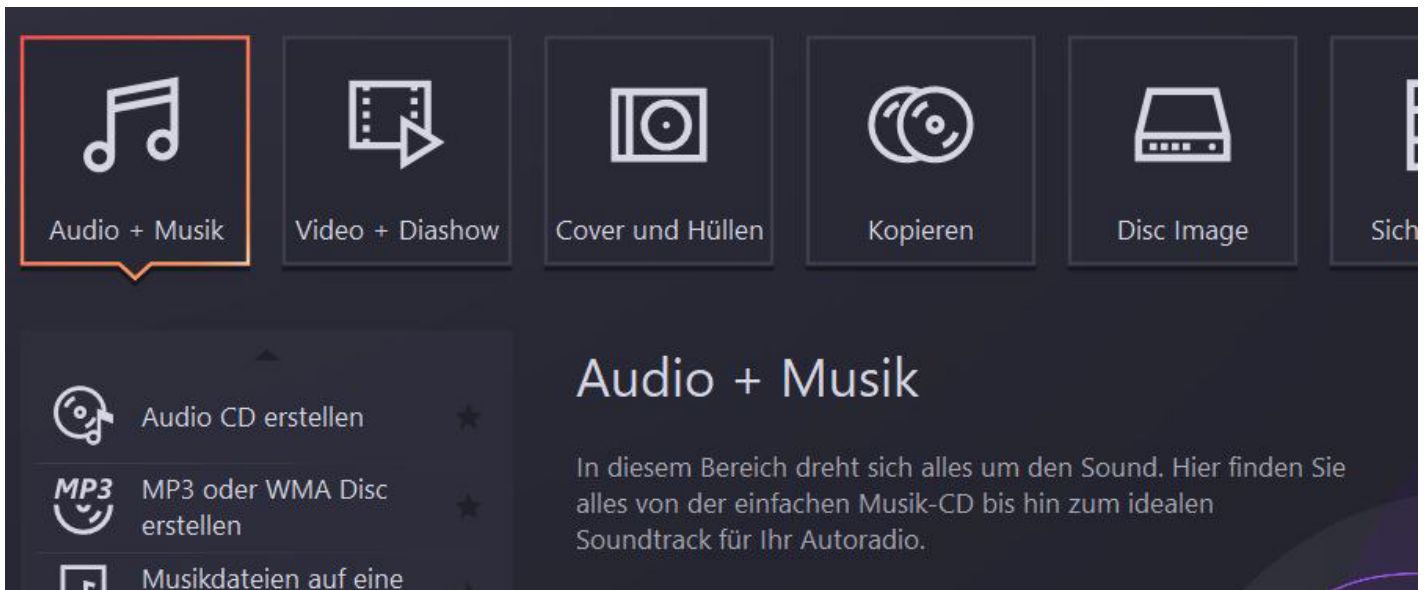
Audio + Musik

Video + Diashow

Cover und Hüllen

Kopieren

Disc Image

Sich

Audio CD erstellen

MP3

MP3 oder WMA Disc erstellen

Musikdateien auf eine

Audio + Musik

In diesem Bereich dreht sich alles um den Sound. Hier finden Sie alles von der einfachen Musik-CD bis hin zum idealen Soundtrack für Ihr Autoradio.